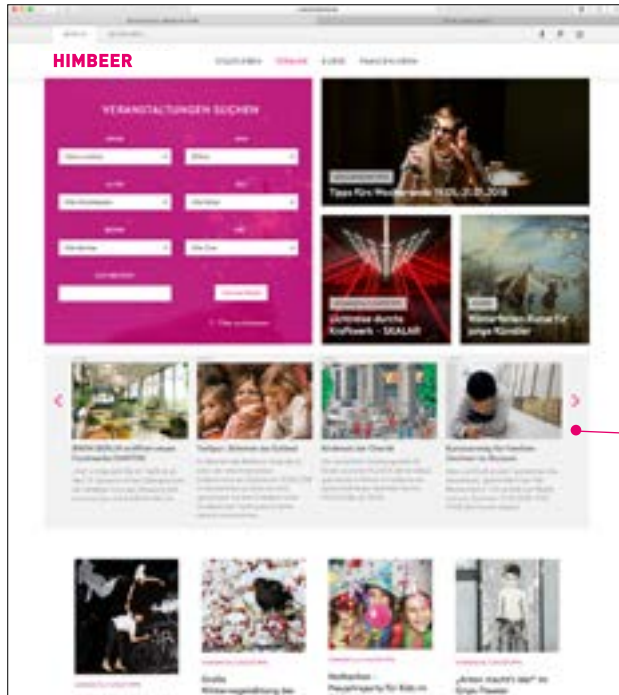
HIMBEER

VERANSTALTUNGEN SUCHEN

Tipps fürs Wochenende 19.01.–21.01.2018

Lichtreise durchs Kraftwerk – SKALAR

Winterferien-Kurse für junge Künstler

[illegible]

Große Winterwegeführung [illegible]

Radfahren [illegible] Faschingsparty für Kids im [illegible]

„Ärger macht's das" im Grips-Theater